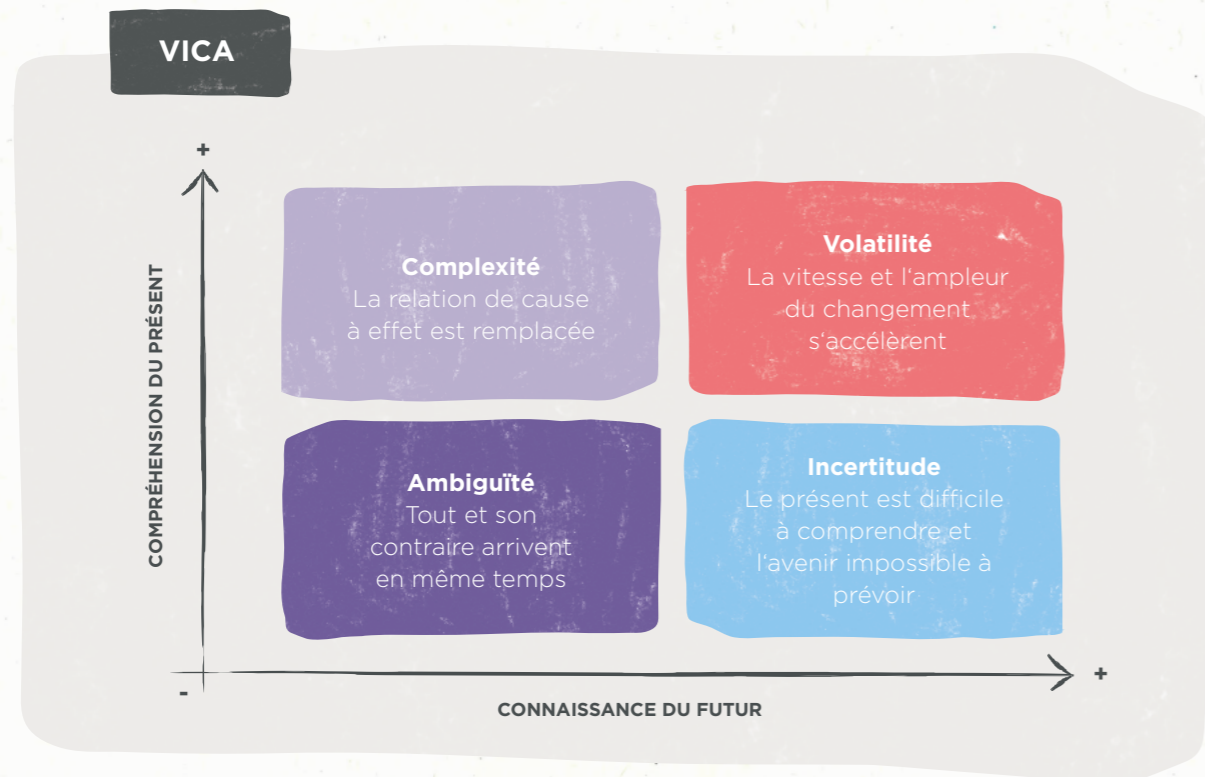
VICA

+

COMPRÉHENSION DU PRÉSENT

Complexité
La relation de cause à effet est remplacée

Volatilité
La vitesse et l'ampleur du changement s'accélèrent

Ambiguïté
Tout et son contraire arrivent en même temps

Incertitude
Le présent est difficile à comprendre et l'avenir impossible à prévoir

-

+

CONNAISSANCE DU FUTUR